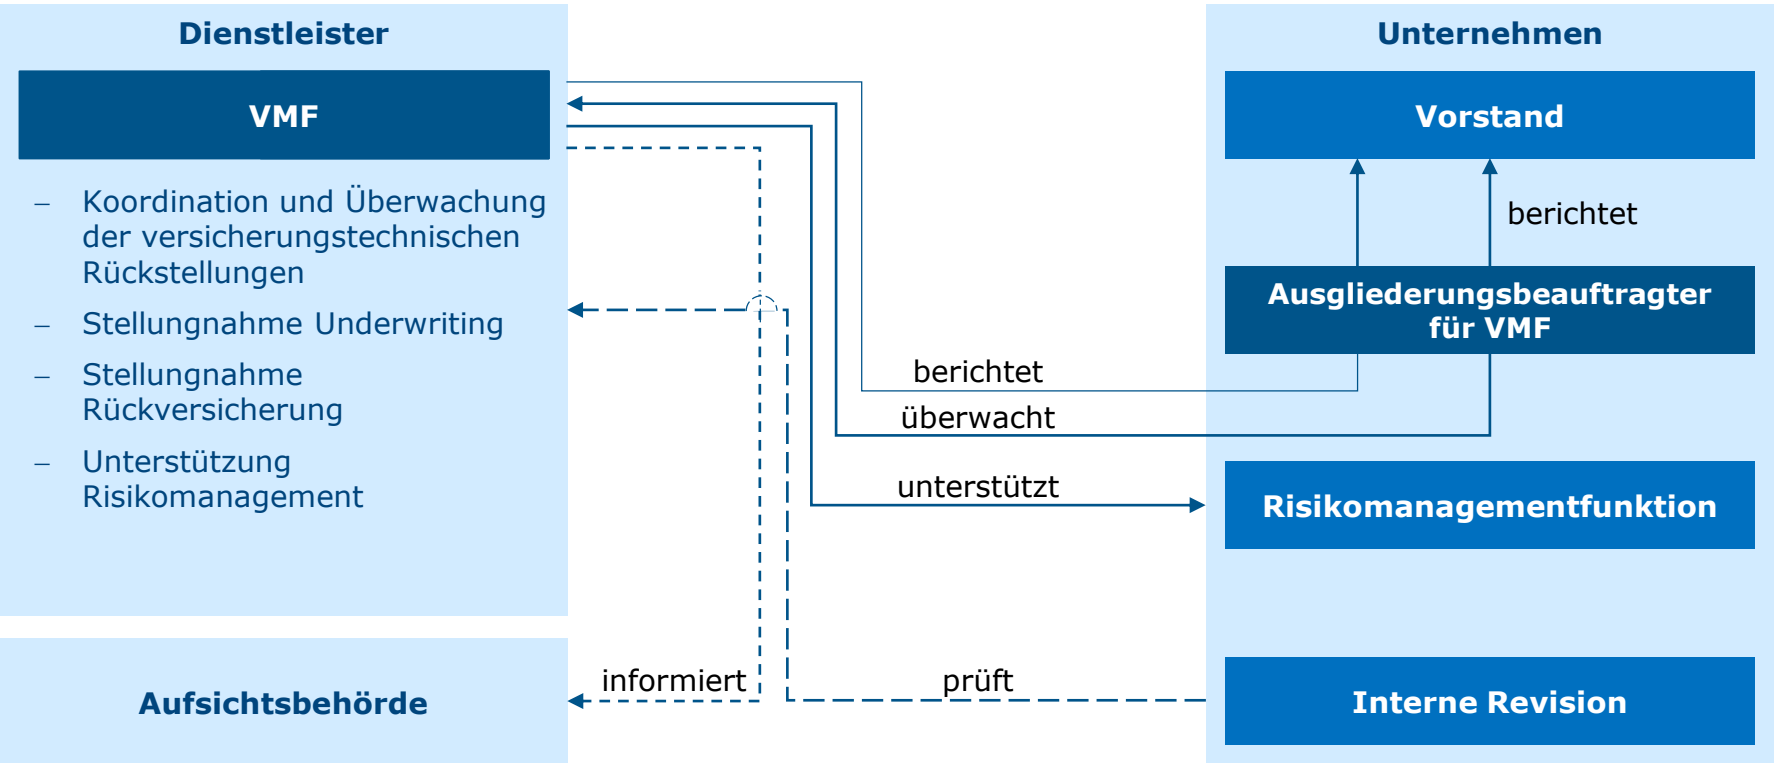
Dienstleister

VMF

– Koordination und Überwachung der versicherungstechnischen Rückstellungen
– Stellungnahme Underwriting
– Stellungnahme Rückversicherung
– Unterstützung Risikomanagement

Aufsichtsbehörde

Unternehmen

Vorstand

berichtet

Ausgliederungsbeauftragter für VMF

berichtet

überwacht

unterstützt

Risikomanagementfunktion

informiert

prüft

Interne Revision